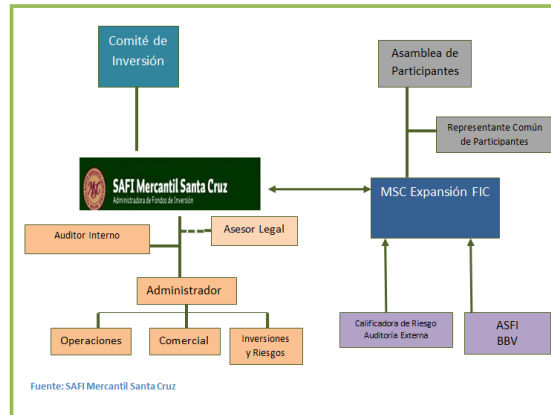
Comité de Inversión

Asamblea de Participantes

Representante Común de Participantes

SAFI Mercantil Santa Cruz
Administradora de Fondos de Inversión

MSC Expansión FIC

Auditor Interno

Asesor Legal

Administrador

Operaciones

Comercial

Inversiones y Riesgos

Calificadora de Riesgo
Auditoría Externa

ASFI
BBV

Fuente: SAFI Mercantil Santa Cruz